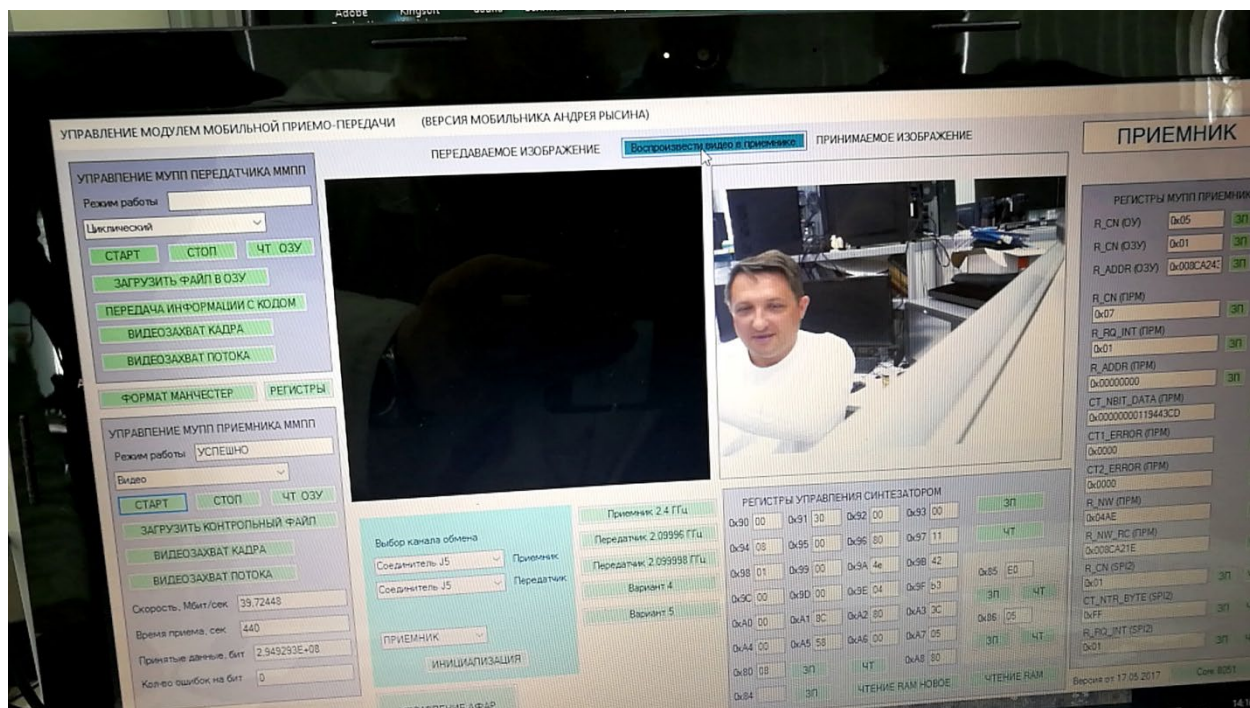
Adobe Kingsoft

УПРАВЛЕНИЕ МОДУЛЕМ МОБИЛЬНОЙ ПРИЕМО-ПЕРЕДАЧИ (ВЕРСИЯ МОБИЛЬНИКА АНДРЕЯ РЫСИНА)

ПЕРЕДАВАЕМОЕ ИЗОБРАЖЕНИЕ

Воспроизвести видео в приемнике

ПРИНИМАЕМОЕ ИЗОБРАЖЕНИЕ

ПРИЕМНИК

УПРАВЛЕНИЕ МУПП ПЕРЕДАТЧИКА ММПП

Режим работы

Циклический

СТАРТ СТОП ЧТ ОЗУ

ЗАГРУЗИТЬ ФАЙЛ В ОЗУ

ПЕРЕДАЧА ИНФОРМАЦИИ С КОДОМ

ВИДЕОЗАХВАТ КАДРА

ВИДЕОЗАХВАТ ПОТОКА

ФОРМАТ МАНЧЕСТЕР РЕГИСТРЫ

УПРАВЛЕНИЕ МУПП ПРИЕМНИКА ММПП

Режим работы УСПЕШНО

Видео

СТАРТ СТОП ЧТ ОЗУ

ЗАГРУЗИТЬ КОНТРОЛЬНЫЙ ФАЙЛ

ВИДЕОЗАХВАТ КАДРА

ВИДЕОЗАХВАТ ПОТОКА

Скорость, Мбит/сек 39,72448

Время приема, сек 440

Принятые данные, бит 2,949293E+08

Кол-во ошибок на бит 0

Выбор канала обмена

Соединитель J5 Приемник

Соединитель J5 Передатчик

ПРИЕМНИК

ИНИЦИАЛИЗАЦИЯ

Приемник 2.4 ГГц

Передатчик 2.09996 ГГц

Передатчик 2.099998 ГГц

Вариант 4

Вариант 5

РЕГИСТРЫ УПРАВЛЕНИЯ СИНТЕЗАТОРОМ

| 0x90 00 | 0x91 30 | 0x92 00 | 0x93 00 |
|---|---|---|---|
| 0x94 08 | 0x95 00 | 0x96 80 | 0x97 11 |
| 0x98 01 | 0x99 00 | 0x9A 4e | 0x9B 42 |
| 0x9C 00 | 0x9D 00 | 0x9E 04 | 0x9F b3 |
| 0xA0 00 | 0xA1 8C | 0xA2 80 | 0xA3 3C |
| 0xA4 00 | 0xA5 58 | 0xA6 00 | 0xA7 05 |
| 0x80 08 | ЗП | ЧТ | 0xA8 80 |

0x84

ЗП ЧТ

0x85 E0

ЗП ЧТ

0x86 05

ЗП ЧТ

ЗП

ЧТЕНИЕ RAM НОВОЕ ЧТЕНИЕ RAM

РЕГИСТРЫ МУПП ПРИЕМНИ

R_CN (ОУ) 0x05 ЗП

R_CN (ОЗУ) 0x01 ЗП

R_ADDR (ОЗУ) 0x008CA24 ЗП

R_CN (ПРМ)

0x07 ЗП

R_RQ_INT (ПРМ)

0x01 ЗП

R_ADDR (ПРМ)

0x00000000 ЗП

CT_NBIT_DATA (ПРМ)

0x00000000119443CD

CT1_ERROR (ПРМ)

0x0000

CT2_ERROR (ПРМ)

0x0000

R_NW (ПРМ)

0x04AE

R_NW_RC (ПРМ)

0x008CA21E

R_CN (SPI2)

0x01 ЗП

CT_NTR_BYTE (SPI2)

0xFF ЗП

R_RQ_INT (SPI2)

0x01 ЗП

Версия от 17.05.2017 Сом 8051